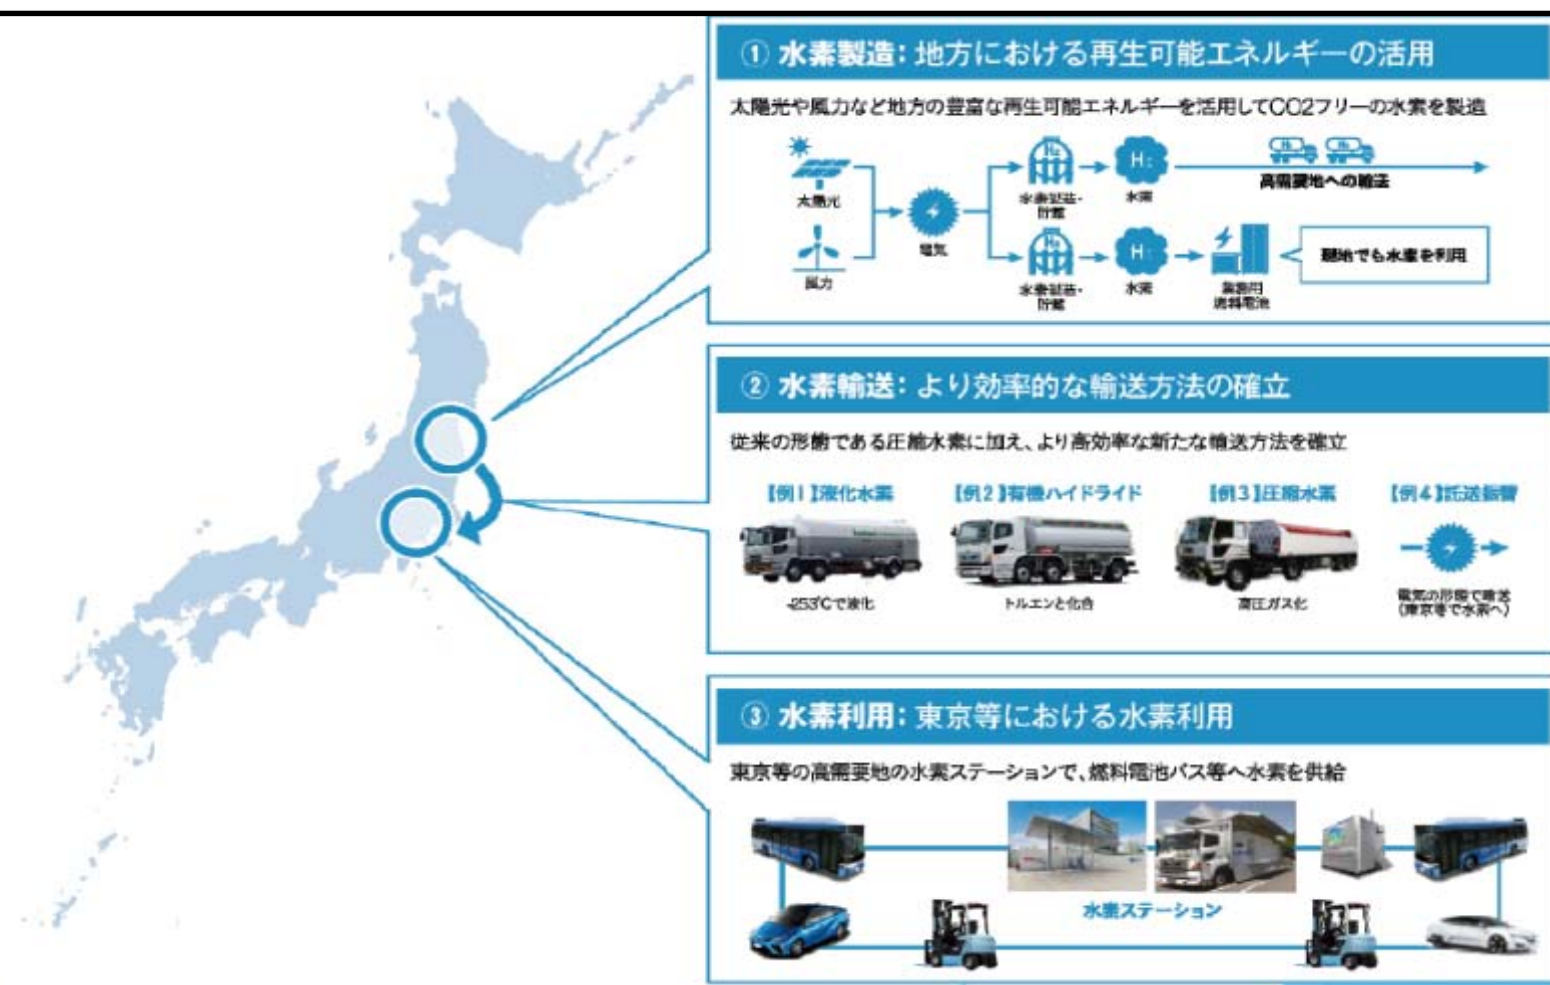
① 水素製造: 地方における再生可能エネルギーの活用

太陽光や風力など地方の豊富な再生可能エネルギーを活用してCO2フリーの水素を製造

太陽光

風力

電気

水素製造・貯蔵

水素

高需要地への輸送

水素製造・貯蔵

水素

業務用燃料電池

現地でも水素を利用

② 水素輸送: より効率的な輸送方法の確立

従来の形態である圧縮水素に加え、より高効率な新たな輸送方法を確立

【例1】液化水素

-253℃で液化

【例2】有機ハイドライド

トルエンと化合

【例3】圧縮水素

高圧ガス化

【例4】託送新替

電気の形態で輸送（東京等で水素へ）

③ 水素利用: 東京等における水素利用

東京等の高需要地の水素ステーションで、燃料電池バス等へ水素を供給

水素ステーション